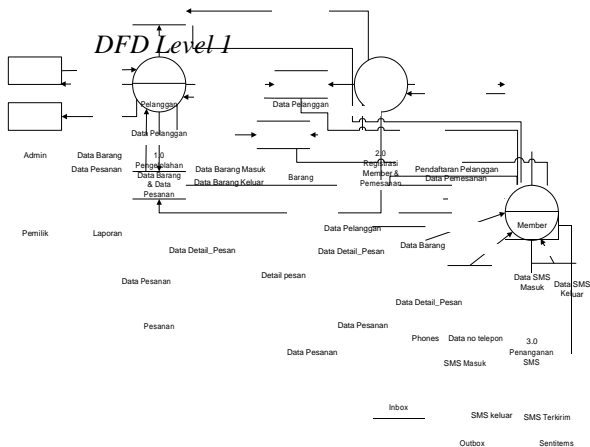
DFD Level 1

Pelanggan

Data Pelanggan

Data Pelanggan

Admin

Data Barang

Data Pesanan

1.0 Pengelolahan Data Barang & Data Pesanan

Data Barang Masuk

Data Barang Keluar

Barang

2.0 Registrasi Member & Pemesanan

Pendaftaran Pelanggan

Data Pemesanan

Member

Pemilik

Laporan

Data Pelanggan

Data Detail_Pesan

Data Detail_Pesan

Data Barang

Data SMS Masuk

Data SMS Keluar

Detail pesan

Data Pesanan

Data Detail_Pesan

Pesanan

Data Pesanan

Phones

Data no telepon

3.0 Penanganan SMS

Data Pesanan

SMS Masuk

Inbox

SMS keluar

SMS Terkirim

Outbox

Sentitems